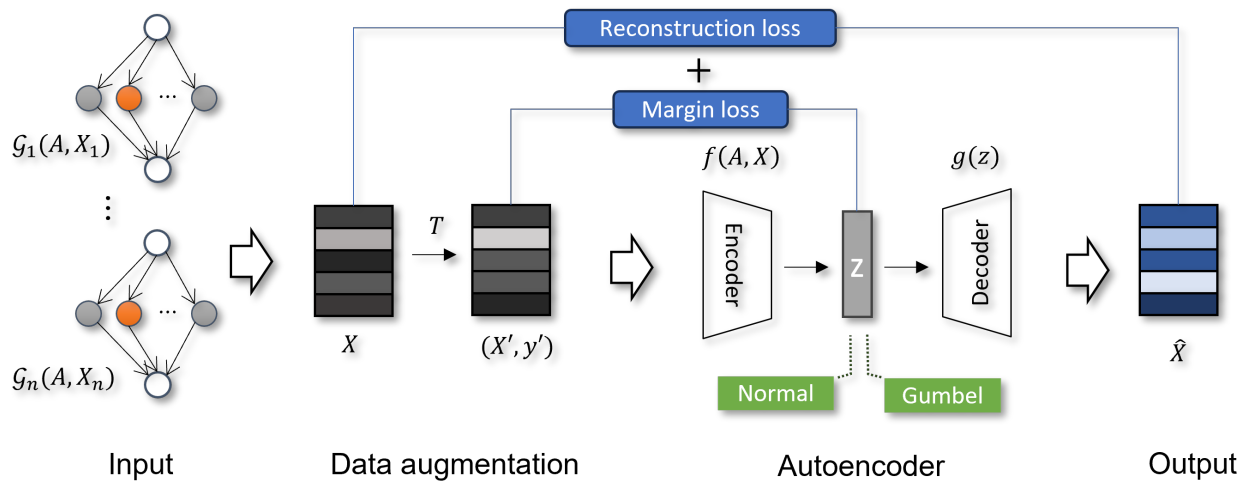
Reconstruction loss

+

Margin loss

$\cdots$

$\mathcal{G}_1(A, X_1)$

$\vdots$

$\cdots$

$\mathcal{G}_n(A, X_n)$

$T$

$X$

$(X', y')$

$f(A, X)$

Encoder

Z

$g(z)$

Decoder

$\hat{X}$

Normal

Gumbel

Input

Data augmentation

Autoencoder

Output